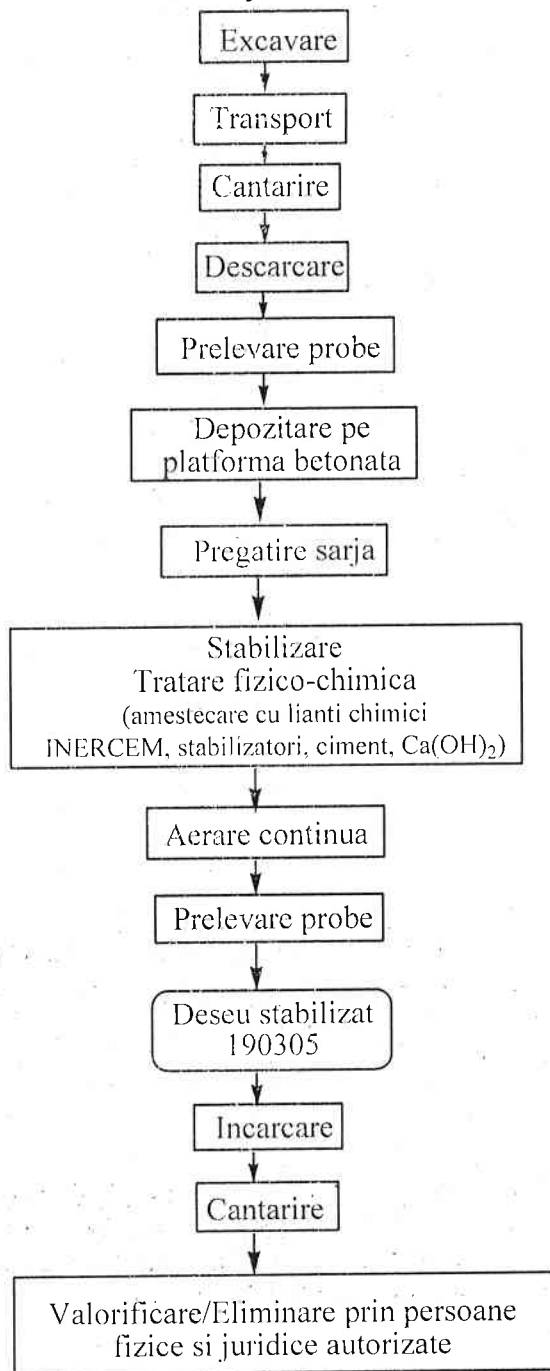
Excavare

Transport

Cantarire

Descarcare

Prelevare probe

Depozitare pe platforma betonata

Pregatire sarja

Stabilizare
Tratare fizico-chimica
(amestecare cu lianti chimici INERCEM, stabilizatori, ciment, $Ca(OH)_2$)

Aerare continua

Prelevare probe

Deseu stabilizat
190305

Incarcare

Cantarire

Valorificare/Eliminare prin persoane fizice si juridice autorizate